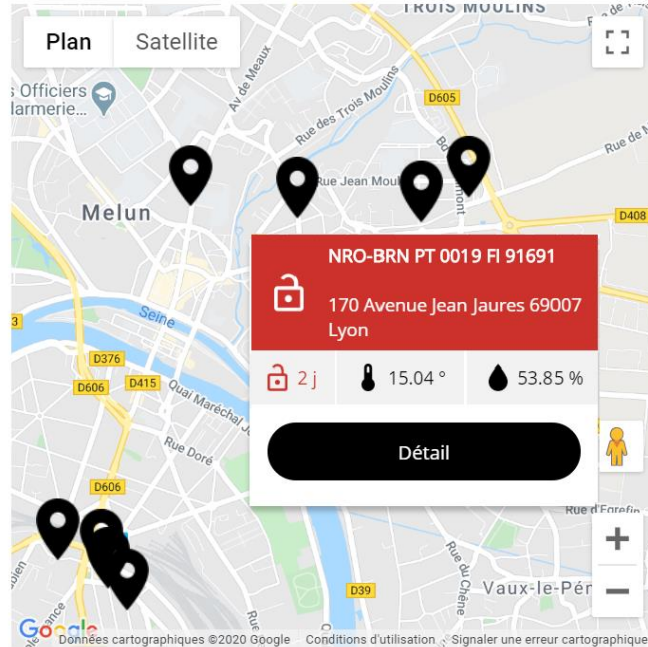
Plan
Satellite
TROIS MOULINS
s Officiers
larmerie
Av de Meaux
Rue des Trois Moulins
D605
Rue de M
Rue Jean Moul
Melun
D408
NRO-BRN PT 0019 FI 91691
170 Avenue Jean Jaures 69007 Lyon
Seine
D376
D606
D415
Quai Maréchal J
Rue Doré
2 j
15.04 °
53.85 %
Détail
D606
Rue Eorel
D39
Vaux-le-Pén
Google
Données cartographiques ©2020 Google
Conditions d'utilisation
Signaler une erreur cartographique